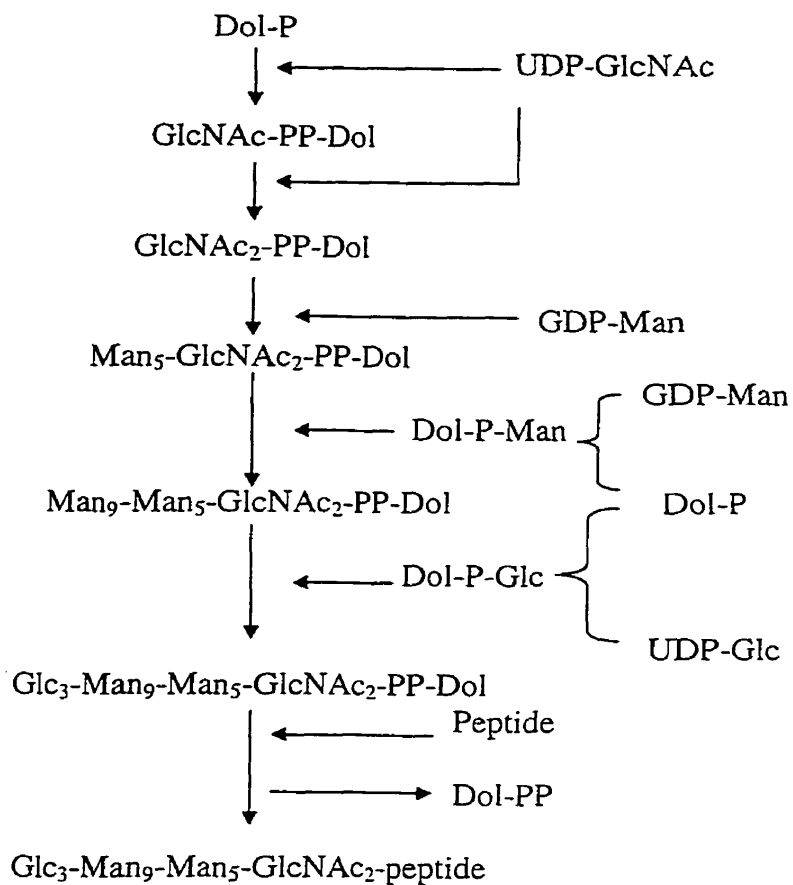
Dol-P

UDP-GlcNAc

GlcNAc-PP-Dol

GlcNAc$_2$-PP-Dol

GDP-Man

Man$_5$-GlcNAc$_2$-PP-Dol

Dol-P-Man

GDP-Man

Man$_9$-Man$_5$-GlcNAc$_2$-PP-Dol

Dol-P

Dol-P-Glc

UDP-Glc

Glc$_3$-Man$_9$-Man$_5$-GlcNAc$_2$-PP-Dol

Peptide

Dol-PP

Glc$_3$-Man$_9$-Man$_5$-GlcNAc$_2$-peptide